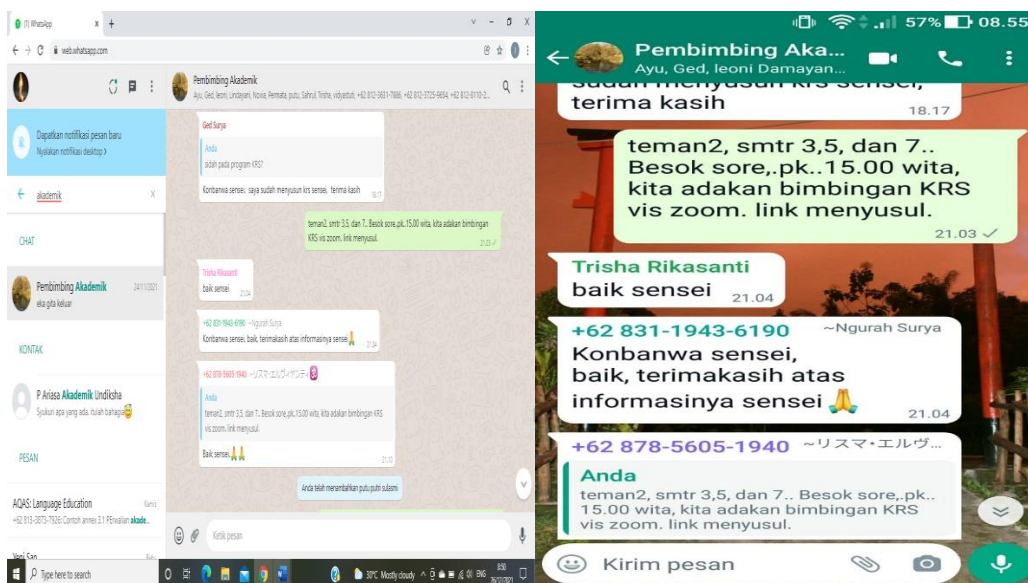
(1) WhatsApp × +

web.whatsapp.com

Dapatkan notifikasi pesan baru
Nyalakan notifikasi desktop >

akademik

CHAT

Pembimbing Akademik 24/11/2021
eka gita keluar

KONTAK

P Ariasa Akademik Undiksha
Syukuri apa yang ada, hidup bahagia

PESAN

AQAS: Language Education
+62 813-3873-7926: Contoh annex 3.1 Perwalian akade...

Yogi San

Pembimbing Akademik
Ayu, Ged, leoni, Lindayani, Novia, Permata, putu, Sahrul, Trisha, vidyastuti, +62 812-3631-7886, +62 812-3725-9694, +62 812-8110-2...

Ged Surya
Anda
sudah pada program KRS?
Konbanwa sensei, saya sudah menyusun krs sensei, terima kasih 18.17

teman2, smtr 3,5, dan 7.. Besok sore,.pk..15.00 wita, kita adakan bimbingan KRS vis zoom. link menyusul. 21.03

Trisha Rikasanti
baik sensei 21.04

+62 831-1943-6190 ~Ngurah Surya
Konbanwa sensei, baik, terimakasih atas informasinya sensei🙏 21.04

+62 878-5605-1940 ~リスマ・エルヴィヤンティ
Anda
teman2, smtr 3,5, dan 7.. Besok sore,.pk..15.00 wita, kita adakan bimbingan KRS vis zoom. link menyusul.
Baik sensei🙏🙏 21.10

Anda telah menambahkan putu putri sulasmi

Ketik pesan

Type here to search
30°C Mostly cloudy ENG 8:30 26/11/2021

57% 08.55
Pembimbing Aka...
Ayu, Ged, leoni Damayan...
terima kasih 18.17

teman2, smtr 3,5, dan 7.. Besok sore,.pk..15.00 wita, kita adakan bimbingan KRS vis zoom. link menyusul. 21.03

Trisha Rikasanti
baik sensei 21.04

+62 831-1943-6190 ~Ngurah Surya
Konbanwa sensei, baik, terimakasih atas informasinya sensei 🙏 21.04

+62 878-5605-1940 ~リスマ・エルヴ...
Anda
teman2, smtr 3,5, dan 7.. Besok sore,.pk.. 15.00 wita, kita adakan bimbingan KRS vis zoom. link menyusul.

Kirim pesan